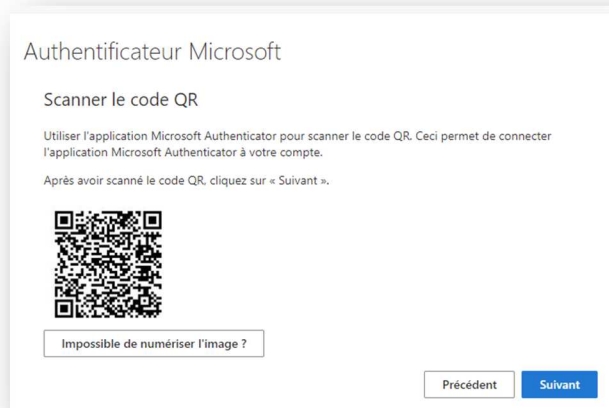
Authentificateur Microsoft

Scanner le code QR

Utiliser l'application Microsoft Authenticator pour scanner le code QR. Ceci permet de connecter l'application Microsoft Authenticator à votre compte.

Après avoir scanné le code QR, cliquez sur « Suivant ».

Impossible de numériser l'image ?

Précédent

Suivant